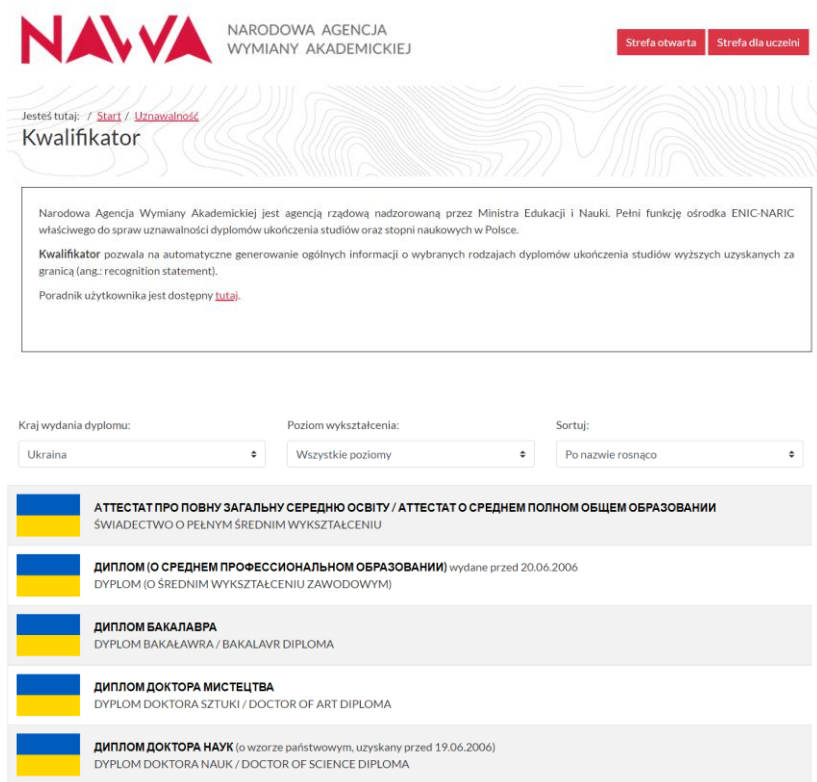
NAWA NARODOWA AGENCJA WYMIANY AKADEMICKIEJ

Strefa otwarta | Strefa dla uczelni

Jesteś tutaj: / Start / Uznawalność

Kwalifikator

Narodowa Agencja Wymiany Akademickiej jest agencją rządową nadzorowaną przez Ministra Edukacji i Nauki. Pełni funkcję ośrodka ENIC-NARIC właściwego do spraw uznawalności dyplomów ukończenia studiów oraz stopni naukowych w Polsce.

Kwalifikator pozwala na automatyczne generowanie ogólnych informacji o wybranych rodzajach dyplomów ukończenia studiów wyższych uzyskanych za granicą (ang.: recognition statement).

Poradnik użytkownika jest dostępny tutaj.

Kraj wydania dyplomu:
Ukraina

Poziom wykształcenia:
Wszystkie poziomy

Sortuj:
Po nazwie rosnąco

АТТЕСТАТ ПРО ПОВНУ ЗАГАЛЬНУ СЕРЕДНЮ ОСВІТУ / АТТЕСТАТ О СРЕДНЕМ ПОЛНОМ ОБЩЕМ ОБРАЗОВАНИИ
ŚWIADECTWO O PEŁNYM ŚREDNIM WYKSZTAŁCENIU

ДИПЛОМ (О СРЕДНЕМ ПРОФЕССИОНАЛЬНОМ ОБРАЗОВАНИИ) wydane przed 20.06.2006
DYPLOM (O ŚREDNIM WYKSZTAŁCENIU ZAWODOWYM)

ДИПЛОМ БАКАЛАВРА
DYPLOM BAKAŁAWRA / BAKALAVR DIPLOMA

ДИПЛОМ ДОКТОРА МИСТЕЦТВА
DYPLOM DOKTORA SZTUKI / DOCTOR OF ART DIPLOMA

ДИПЛОМ ДОКТОРА НАУК (o wzorze państwowym, uzyskany przed 19.06.2006)
DYPLOM DOKTORA NAUK / DOCTOR OF SCIENCE DIPLOMA